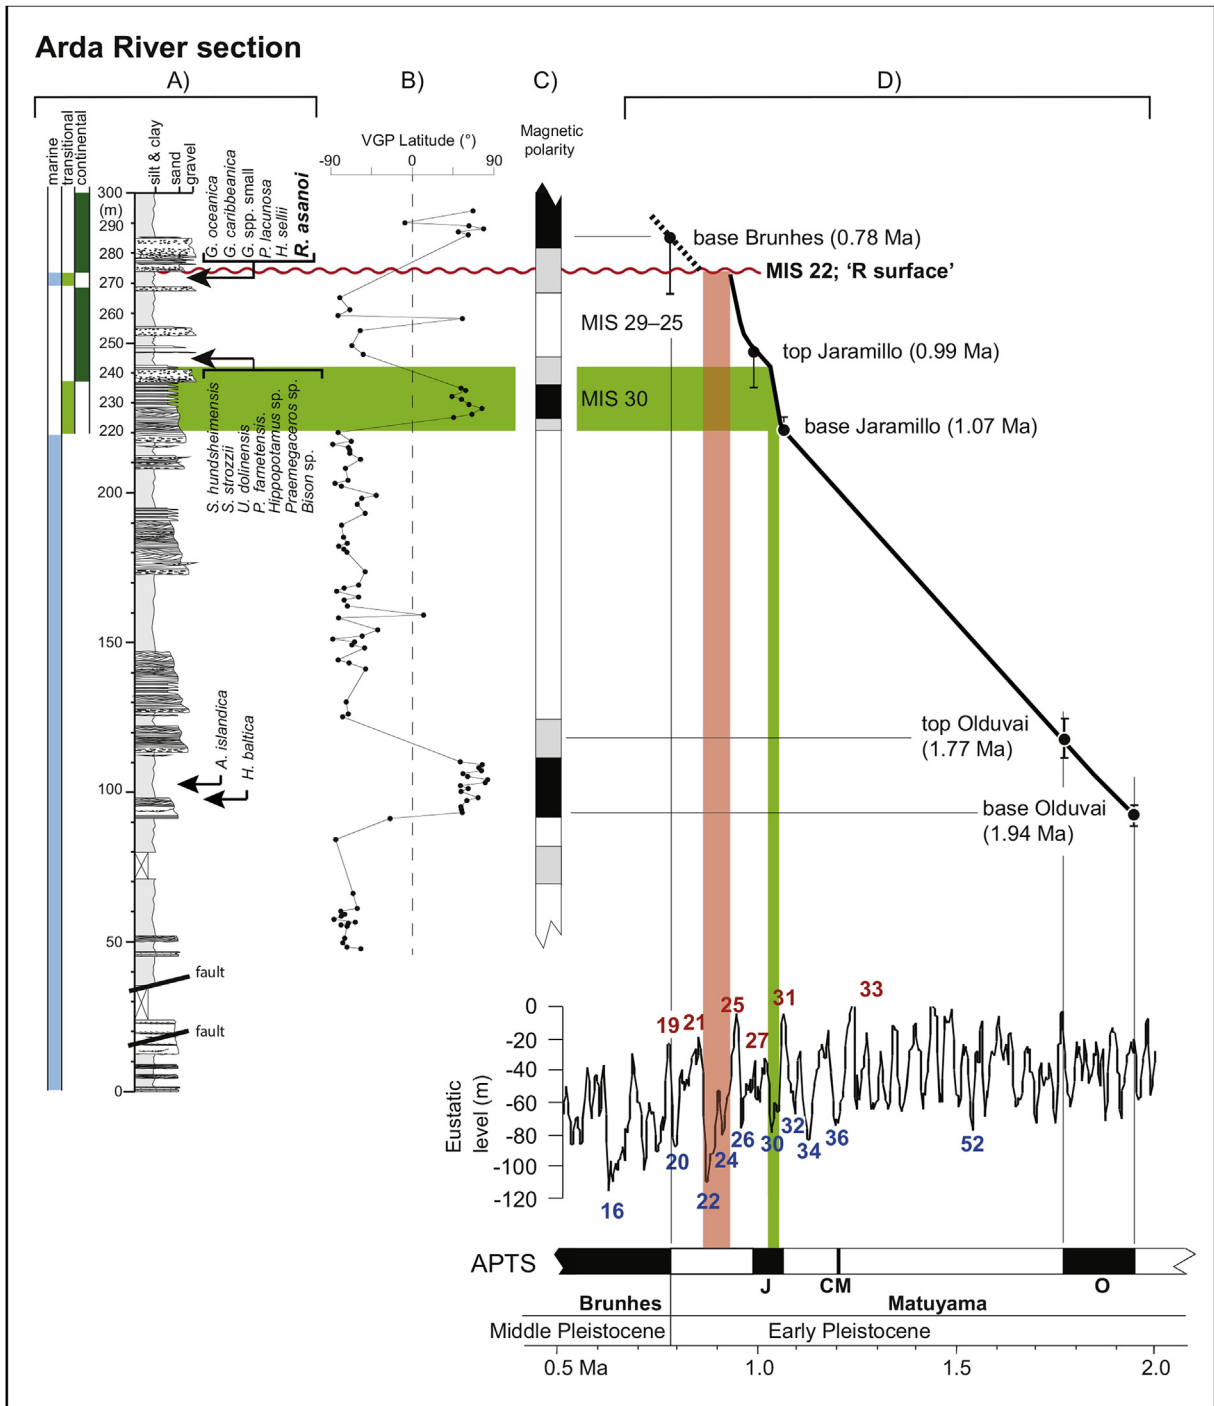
Arda River section

A)

marine
transitional
continental

silt & clay
sand
gravel

300 (m)
290
280
270
260
250
240
230
220
200
150
100
50
0

G. oceanica
G. caribbeanica
G. spp. small
P. lacunosa
H. sellii
R. asanoi

S. hundsheimensis
S. strozzii
U. dolinensis
P. fametensis.
Hippopotamus sp.
Praemegaceros sp.
Bison sp.

A. islandica
H. baltica

fault
fault

B)

VGP Latitude (°)
-90 0 90

C)

Magnetic polarity

D)

base Brunhes (0.78 Ma)
MIS 22; 'R surface'
MIS 29–25
top Jaramillo (0.99 Ma)
MIS 30
base Jaramillo (1.07 Ma)
top Olduvai (1.77 Ma)
base Olduvai (1.94 Ma)

Eustatic level (m)
0
-20
-40
-60
-80
-100
-120

19 21 25 31 33 27
16 20 22 24 26 30 32 34 36 52

APTS
J CM O
Brunhes Matuyama
Middle Pleistocene Early Pleistocene
0.5 Ma 1.0 1.5 2.0